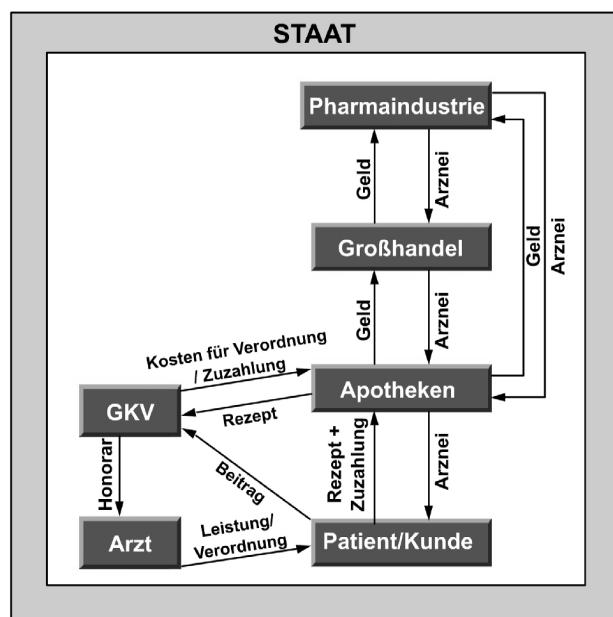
STAAT

Pharmaindustrie

Geld

Arznei

Geld

Arznei

Großhandel

Geld

Arznei

Kosten für Verordnung / Zuzahlung

Apotheken

GKV

Rezept

Honorar

Beitrag

Rezept + Zuzahlung

Arznei

Arzt

Leistung/ Verordnung

Patient/Kunde